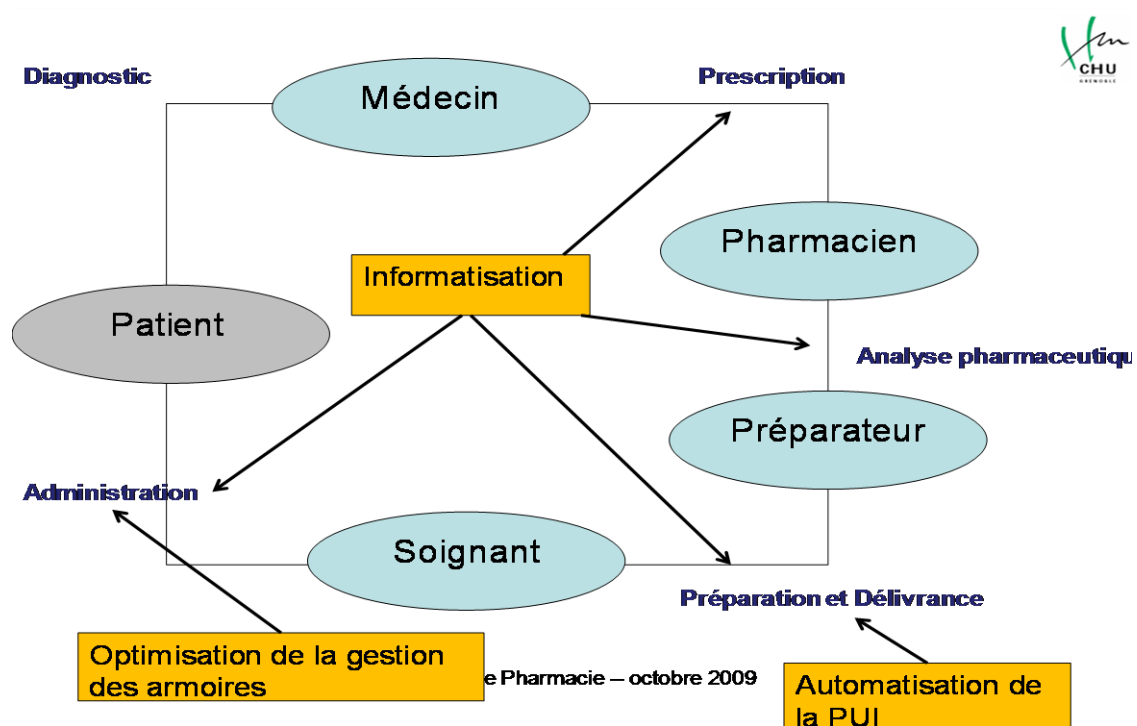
CHU
GRENOBLE

Diagnostic

Médecin

Prescription

Pharmacien

Informatisation

Patient

Analyse pharmaceutiqu

Préparateur

Administration

Soignant

Préparation et Délivrance

Optimisation de la gestion des armoires

e Pharmacie – octobre 2009

Automatisation de la PUI